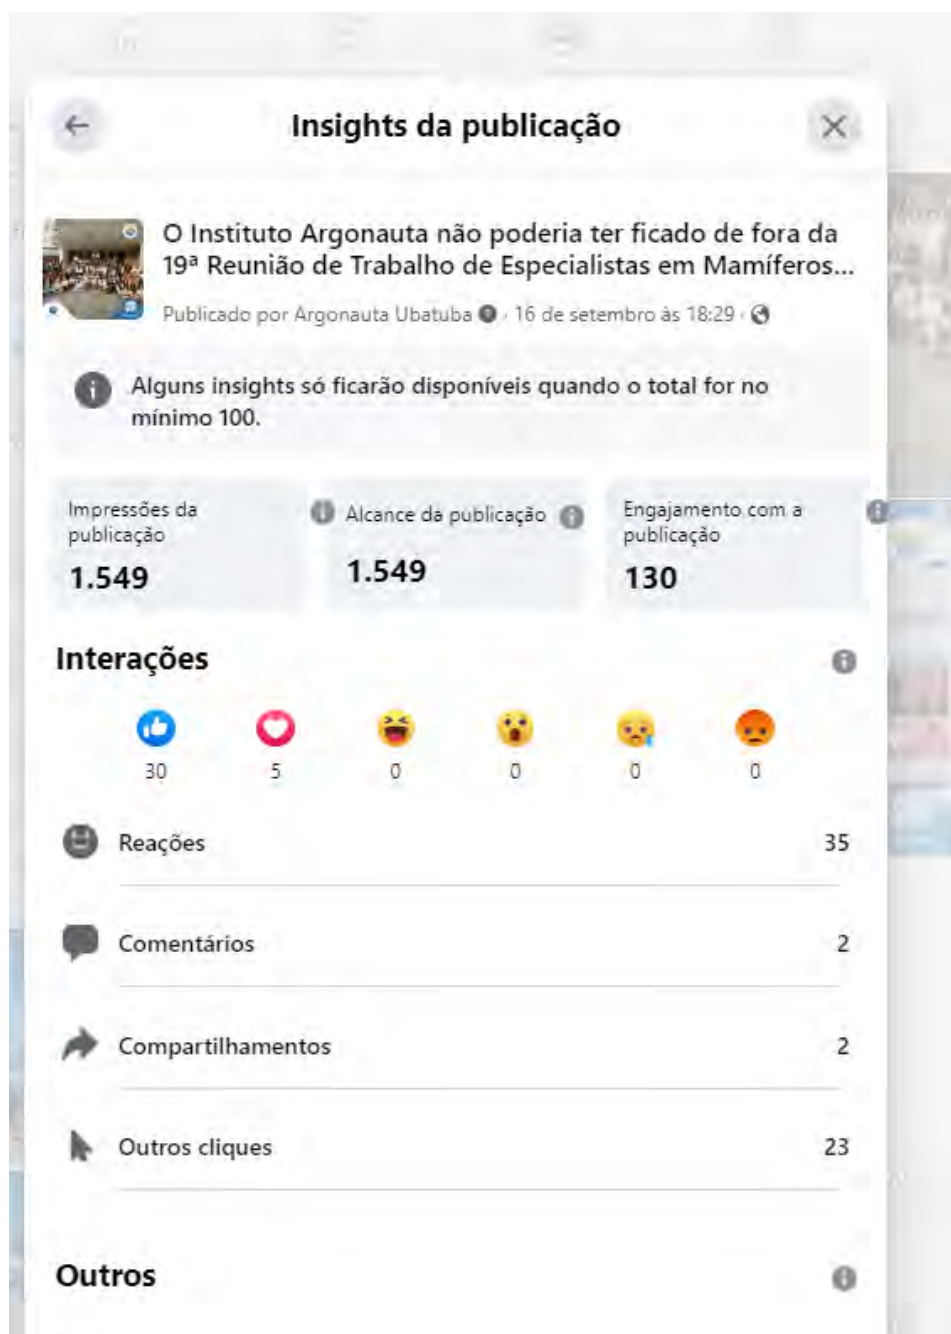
Insights da publicação

O Instituto Argonauta não poderia ter ficado de fora da 19ª Reunião de Trabalho de Especialistas em Mamíferos...
Publicado por Argonauta Ubatuba · 16 de setembro às 18:29 ·

Alguns insights só ficarão disponíveis quando o total for no mínimo 100.

Impressões da publicação
1.549

Alcance da publicação
1.549

Engajamento com a publicação
130

Interações

30 5 0 0 0 0

Reações 35

Comentários 2

Compartilhamentos 2

Outros cliques 23

Outros